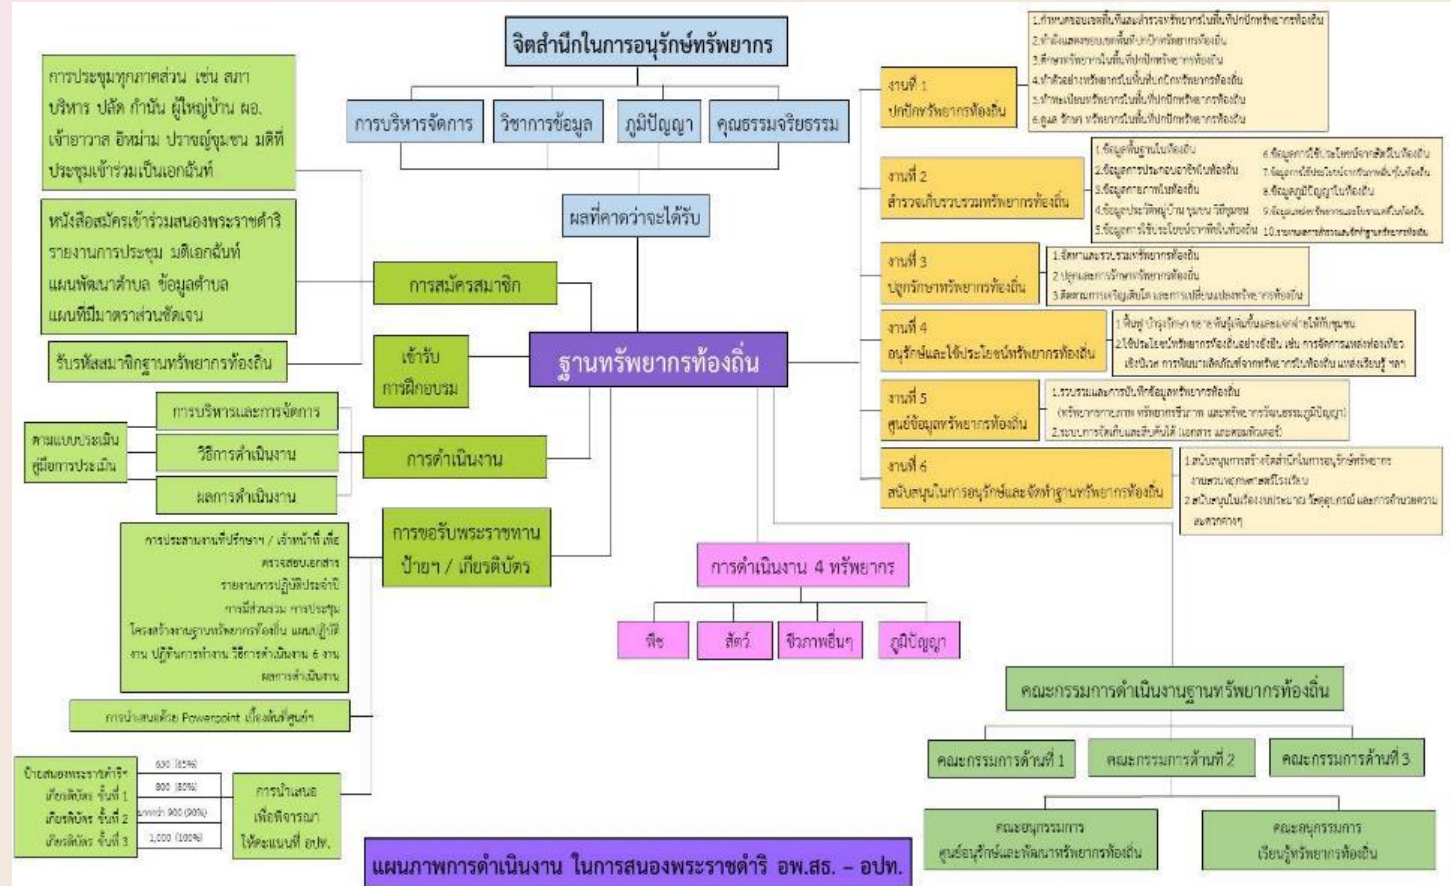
จิตสำนึกในการอนุรักษ์ทรัพยากร

การบริหารจัดการ
วิชาการข้อมูล
ภูมิปัญญา
คุณธรรมจริยธรรม

ผลที่คาดว่าจะได้รับ

การประชุมทุกภาคส่วน เช่น สภา บริหาร ปลัด กำนัน ผู้ใหญ่บ้าน ผอ. เจ้าอาวาส อิหม่าม ปราชญ์ชุมชน มติที่ประชุมเข้าร่วมเป็นเอกฉันท์

หนังสือสมัครเข้าร่วมสนองพระราชดำริ รายงานการประชุม มติเอกฉันท์ แผนพัฒนาตำบล ข้อมูลตำบล แผนที่มีมาตราส่วนชัดเจน

รับรหัสสมาชิกฐานทรัพยากรท้องถิ่น

การสมัครสมาชิก

เข้ารับการฝึกอบรม

ฐานทรัพยากรท้องถิ่น

การบริหารและการจัดการ
วิธีการดำเนินงาน
ผลการดำเนินงาน

ตามแบบประเมินคู่มือการประเมิน

การดำเนินงาน

การประสานงานที่ปรึกษา / เจ้าหน้าที่ เพื่อตรวจสอบเอกสาร รายงานการปฏิบัติประจำปี การมีส่วนร่วม การประชุม โครงสร้างงานฐานทรัพยากรท้องถิ่น แผนปฏิบัติงาน ปฏิทินการทำงาน วิธีการดำเนินงาน 6 งาน ผลการดำเนินงาน

การขอรับพระราชทานป้ายฯ / เกียรติบัตร

การนำเสนอด้วย Powerpoint เนื้อเต็มที่ศูนย์ฯ

ป้ายสนองพระราชดำริฯ
เกียรติบัตร ชั้นที่ 1
เกียรติบัตร ชั้นที่ 2
เกียรติบัตร ชั้นที่ 3

600 (85%)
800 (80%)
900 (90%)
1,000 (100%)

การนำเสนอเพื่อพิจารณาให้คะแนนที่ อพ.

งานที่ 1
ปกปักทรัพยากรท้องถิ่น

1.กำหนดขอบเขตพื้นที่และสำรวจทรัพยากรในพื้นที่ปกปักทรัพยากรท้องถิ่น
2.ทำป้ายแสดงขอบเขตพื้นที่ปกปักทรัพยากรท้องถิ่น
3.สำรวจทรัพยากรในพื้นที่ปกปักทรัพยากรท้องถิ่น
4.ทำตัวอย่างทรัพยากรในพื้นที่ปกปักทรัพยากรท้องถิ่น
5.ทำทะเบียนทรัพยากรในพื้นที่ปกปักทรัพยากรท้องถิ่น
6.ดูแล รักษา ทรัพยากรในพื้นที่ปกปักทรัพยากรท้องถิ่น

งานที่ 2
สำรวจเก็บรวบรวมทรัพยากรท้องถิ่น

1.ข้อมูลพื้นฐานในท้องถิ่น
2.ข้อมูลการประกอบอาชีพในท้องถิ่น
3.ข้อมูลกายภาพในท้องถิ่น
4.ข้อมูลประวัติหมู่บ้าน ชุมชน วัฒนธรรม
5.ข้อมูลการใช้ประโยชน์จากพืชในท้องถิ่น
6.ข้อมูลการใช้ประโยชน์จากสัตว์ในท้องถิ่น
7.ข้อมูลการใช้ประโยชน์จากทรัพยากรอื่นๆในท้องถิ่น
8.ข้อมูลภูมิปัญญาในท้องถิ่น
9.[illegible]
10.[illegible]

งานที่ 3
ปลูกรักษาทรัพยากรท้องถิ่น

1.จัดทำแผนรวบรวมทรัพยากรท้องถิ่น
2.ปลูกและการรักษาทรัพยากรท้องถิ่น
3.ติดตามการเจริญเติบโต และการเปลี่ยนแปลงทรัพยากรท้องถิ่น

งานที่ 4
อนุรักษ์และใช้ประโยชน์ทรัพยากรท้องถิ่น

1.ฟื้นฟู บำรุงรักษา ขยายพันธุ์เพิ่มขึ้นและแจกจ่ายให้กับชุมชน
2.ใช้ประโยชน์ทรัพยากรท้องถิ่นอย่างยั่งยืน เช่น การจัดการแหล่งท่องเที่ยวเชิงนิเวศ การจัดนิทรรศการ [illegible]

งานที่ 5
ศูนย์ข้อมูลทรัพยากรท้องถิ่น

1.รวบรวมและการบันทึกข้อมูลทรัพยากรท้องถิ่น (ทรัพยากรกายภาพ ทรัพยากรชีวภาพ และทรัพยากรวัฒนธรรมภูมิปัญญา)
2.ระบบการจัดเก็บและสืบค้นได้ (เอกสาร และคอมพิวเตอร์)

งานที่ 6
สนับสนุนในการอนุรักษ์และจัดทำฐานทรัพยากรท้องถิ่น

1.สนับสนุนการสร้างจิตสำนึกในการอนุรักษ์ทรัพยากร งานสวนพฤกษศาสตร์โรงเรียน
2.สนับสนุนในเรื่องงบประมาณ วัสดุอุปกรณ์ และการอำนวยความสะดวกฯ

การดำเนินงาน 4 ทรัพยากร

พืช
สัตว์
ชีวภาพอื่นๆ
ภูมิปัญญา

คณะกรรมการดำเนินงานฐานทรัพยากรท้องถิ่น

คณะกรรมการด้านที่ 1
คณะกรรมการด้านที่ 2
คณะกรรมการด้านที่ 3

คณะอนุกรรมการ
ศูนย์อนุรักษ์และพัฒนาทรัพยากรท้องถิ่น

คณะอนุกรรมการ
เรียนรู้ทรัพยากรท้องถิ่น

แผนภาพการดำเนินงาน ในการสนองพระราชดำริ อพ.สธ. – อปท.